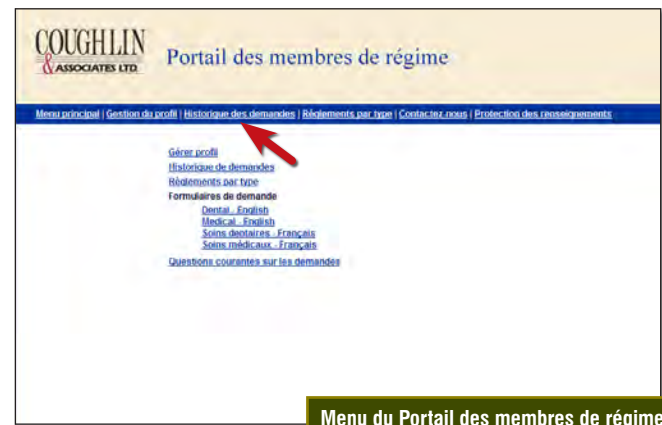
COUGHLIN
& ASSOCIATES LTD.

Portail des membres de régime

Menu principal | Gestion du profil | Historique des demandes | Règlements par type | Contactez-nous | Protection des renseignements

Gérer profil
Historique de demandes
Règlements par type
Formulaires de demande
Dental - English
Medical - English
Soins dentaires - Français
Soins médicaux - Français
Questions courantes sur les demandes

Menu du Portail des membres de régime